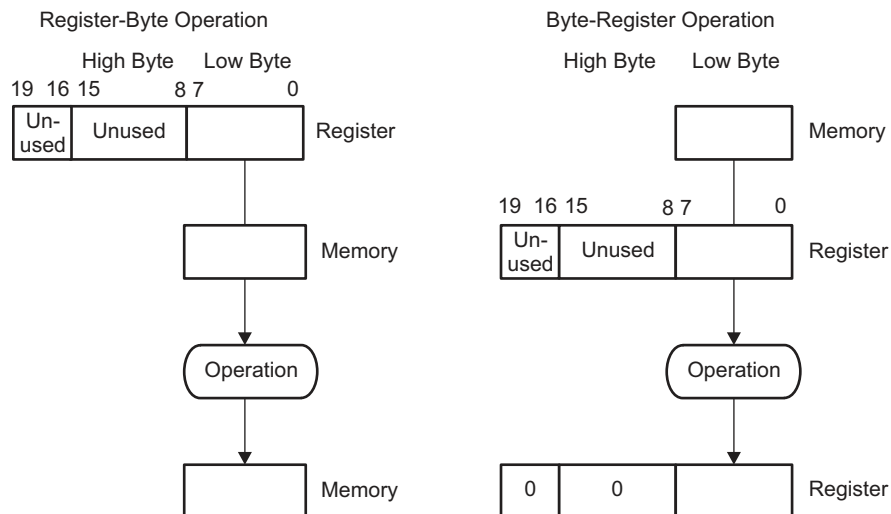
Register-Byte Operation

High Byte Low Byte

19 16 15 8 7 0

Un-used

Unused

Register

Memory

Operation

Memory

Byte-Register Operation

High Byte Low Byte

Memory

19 16 15 8 7 0

Un-used

Unused

Register

Operation

0

0

Register